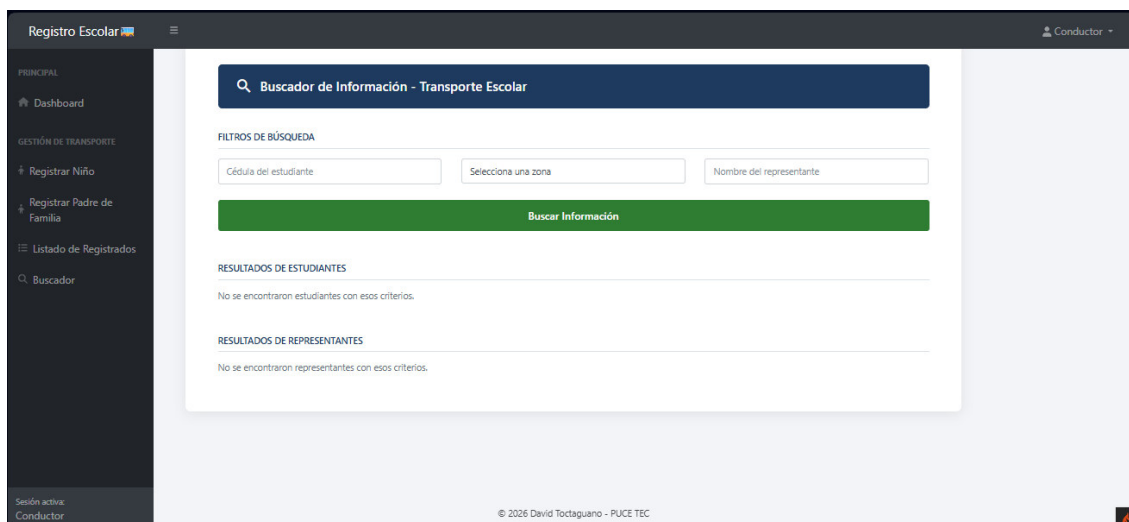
Registro Escolar

Conductor

PRINCIPAL

Dashboard

GESTIÓN DE TRANSPORTE

Registrar Niño

Registrar Padre de Familia

Listado de Registrados

Buscador

Sesión activa:
Conductor

Buscador de Información - Transporte Escolar

FILTROS DE BÚSQUEDA

Cédula del estudiante

Selecciona una zona

Nombre del representante

Buscar Información

RESULTADOS DE ESTUDIANTES

No se encontraron estudiantes con esos criterios.

RESULTADOS DE REPRESENTANTES

No se encontraron representantes con esos criterios.

© 2026 David Toctaguano - PUCE TEC